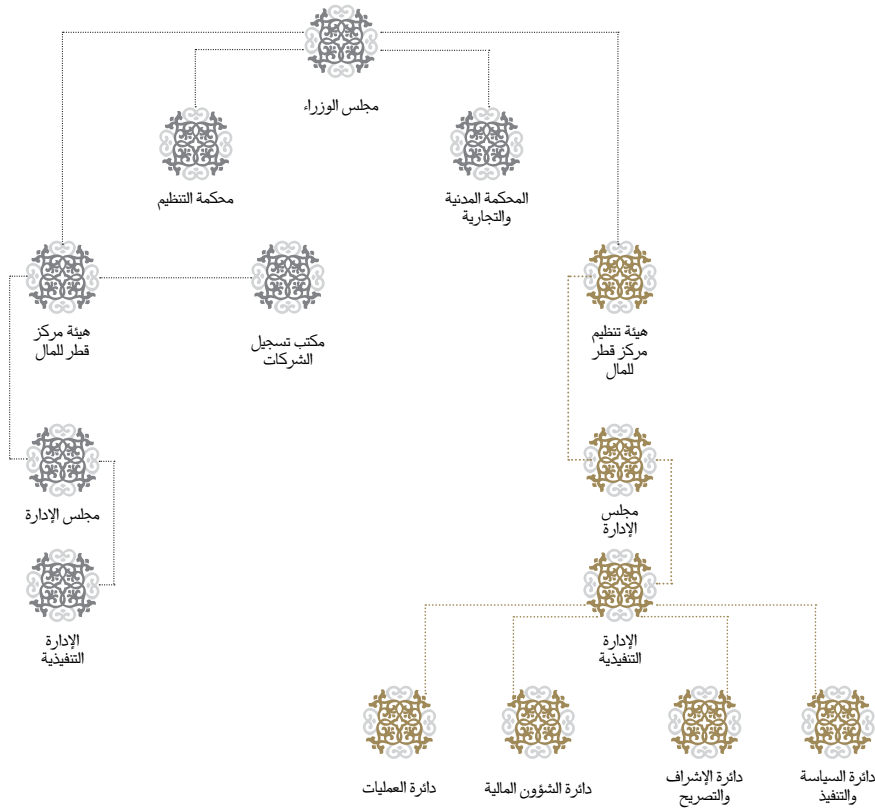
مجلس الوزراء

محكمة التنظيم

المحكمة المدنية والتجارية

هيئة مركز قطر للمال

مكتب تسجيل الشركات

هيئة تنظيم مركز قطر للمال

مجلس الإدارة

الإدارة التنفيذية

مجلس الإدارة

الإدارة التنفيذية

دائرة العمليات

دائرة الشؤون المالية

دائرة الإشراف والتصريح

دائرة السياسة والتنفيذ